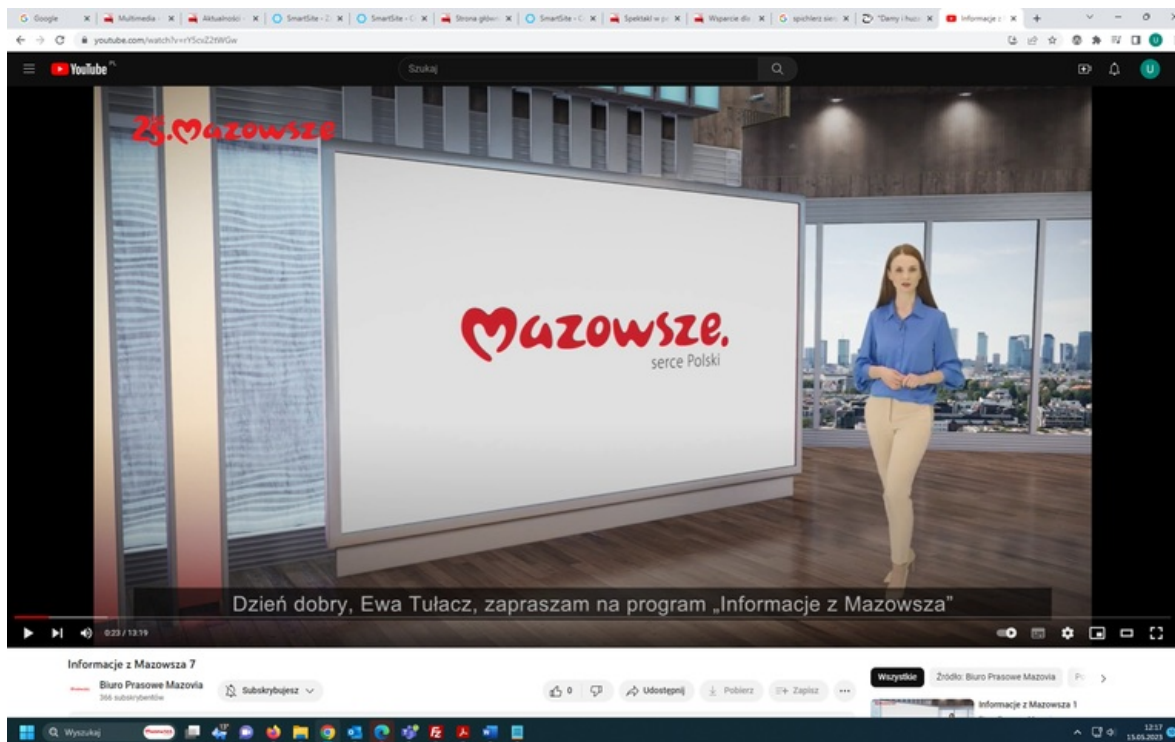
Google | Multimedia | Aktualności | SmartSite | SmartSite | Strona główn | SmartSite | Spektakl w p | Wsparcie dl | spichlerz sie | "Damy i huz | Informacje z

youtube.com/watch?v=rY5cvZ2tWGw

YouTube PL

Szukaj

25 Mazowsze

Mazowsze.
serce Polski

Dzień dobry, Ewa Tułacz, zapraszam na program „Informacje z Mazowsza"

0:23 / 13:19

Informacje z Mazowsza 7

Biuro Prasowe Mazovia
366 subskrybentów

Subskrybujesz

0

Udostępnij

Pobierz

Zapisz

Wszystkie

Źródło: Biuro Prasowe Mazovia

Informacje z Mazowsza 1

Wyszukaj

12:17
15.05.2023